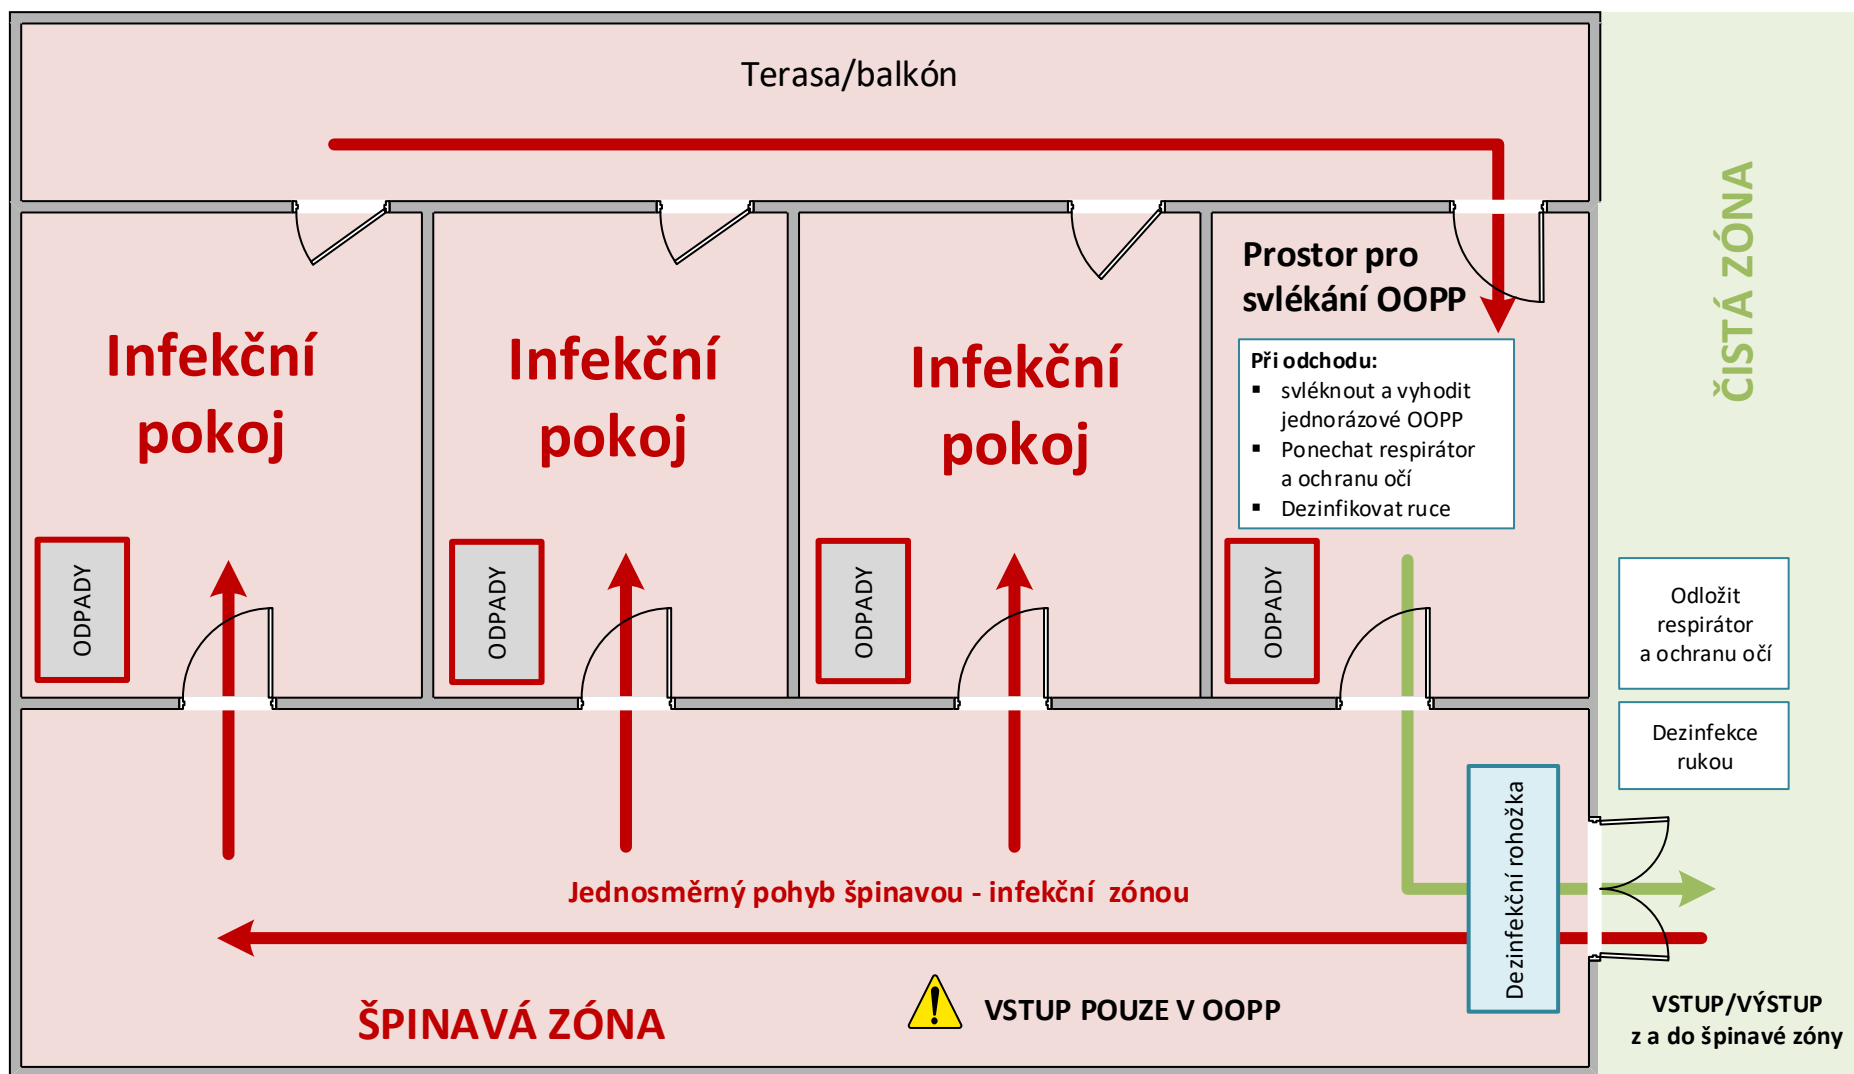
Terasa/balkón

Infekční pokoj

Infekční pokoj

Infekční pokoj

Prostor pro svlékání OOPP

Při odchodu:
▪ svléknout a vyhodit jednorázové OOPP
▪ Ponechat respirátor a ochranu očí
▪ Dezinfikovat ruce

ČISTÁ ZÓNA

ODPADY

ODPADY

ODPADY

ODPADY

Odložit respirátor a ochranu očí

Dezinfekce rukou

Dezinfekční rohožka

Jednosměrný pohyb špinavou - infekční zónou

ŠPINAVÁ ZÓNA

VSTUP POUZE V OOPP

VSTUP/VÝSTUP z a do špinavé zóny